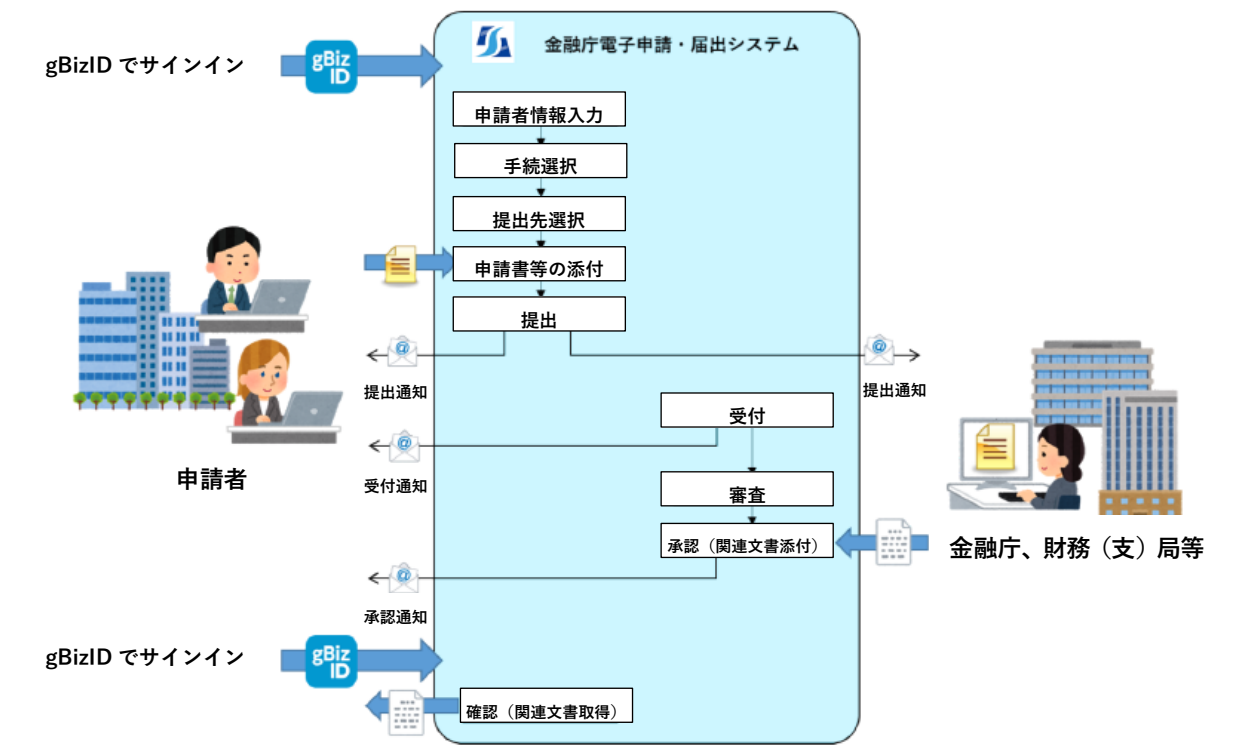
gBizID でサインイン

gBiz ID

金融庁電子申請・届出システム

申請者情報入力

手続選択

提出先選択

申請書等の添付

提出

提出通知

提出通知

受付

受付通知

審査

申請者

承認（関連文書添付）

金融庁、財務（支）局等

承認通知

gBizID でサインイン

gBiz ID

確認（関連文書取得）